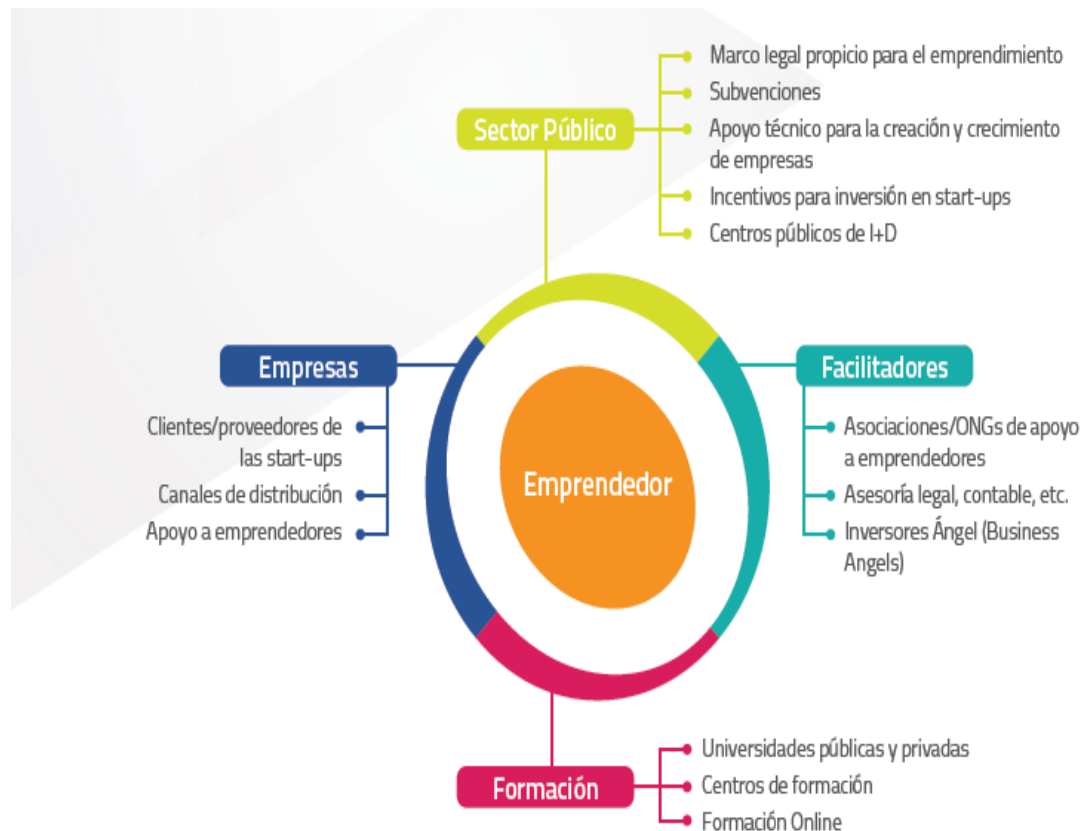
Sector Público

Marco legal propicio para el emprendimiento

Subvenciones

Apoyo técnico para la creación y crecimiento de empresas

Incentivos para inversión en start-ups

Centros públicos de I+D

Empresas

Clientes/proveedores de las start-ups

Canales de distribución

Apoyo a emprendedores

Emprendedor

Facilitadores

Asociaciones/ONGs de apoyo a emprendedores

Asesoría legal, contable, etc.

Inversores Ángel (Business Angels)

Formación

Universidades públicas y privadas

Centros de formación

Formación Online